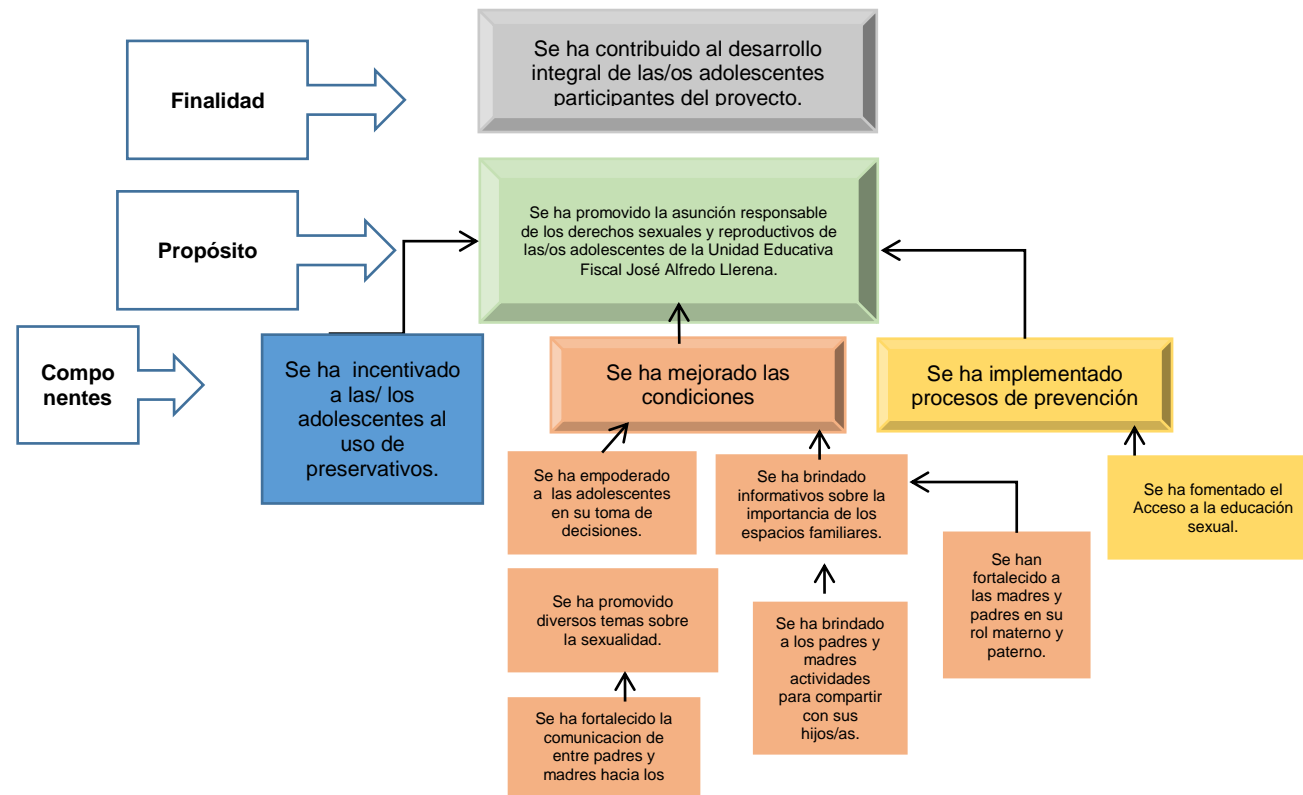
Finalidad

Se ha contribuido al desarrollo integral de las/os adolescentes participantes del proyecto.

Propósito

Se ha promovido la asunción responsable de los derechos sexuales y reproductivos de las/os adolescentes de la Unidad Educativa Fiscal José Alfredo Llerena.

Compo nentes

Se ha incentivado a las/ los adolescentes al uso de preservativos.

Se ha mejorado las condiciones

Se ha implementado procesos de prevención

Se ha empoderado a las adolescentes en su toma de decisiones.

Se ha brindado informativos sobre la importancia de los espacios familiares.

Se ha fomentado el Acceso a la educación sexual.

Se han fortalecido a las madres y padres en su rol materno y paterno.

Se ha promovido diversos temas sobre la sexualidad.

Se ha brindado a los padres y madres actividades para compartir con sus hijos/as.

Se ha fortalecido la comunicacion de entre padres y madres hacia los